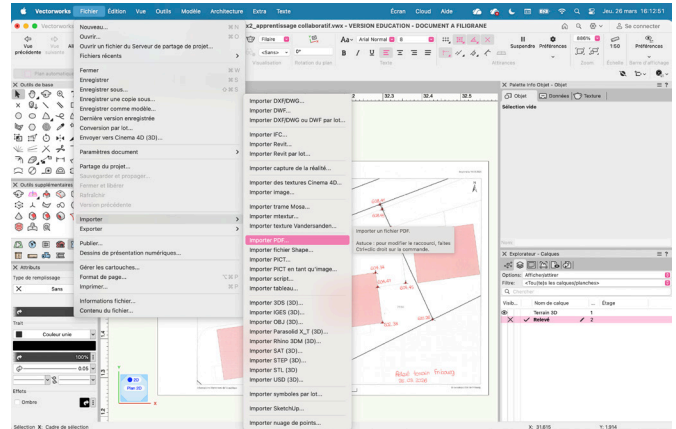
Vectorworks Fichier Edition Vue Outils Modèle Architecture Extra Texte Écran Cloud Aide Jeu. 26 mars 16:12:51

x2_apprentissage collaboratif.vwx - VERSION EDUCATION - DOCUMENT A FILIGRANE

Vue précédente

Nouveau...
Ouvrir...
Ouvrir un fichier du Serveur de partage de projet...
Fichiers récents
Fermer
Enregistrer
Enregistrer sous...
Enregistrer une copie sous...
Enregistrer comme modèle...
Dernière version enregistrée
Conversion par lot...
Envoyer vers Cinema 4D (3D)...
Paramètres document
Partage du projet...
Sauvegarder et propager...
Fermer et libérer
Extraire
Version précédente
Importer
Exporter
Publier...
Dessins de présentation numériques...
Gérer les cartouches...
Format de page...
Imprimer...
Informations fichier...
Contenu du fichier...

Importer DXF/DWG...
Importer DWF...
Importer DXF/DWG ou DWF par lot...
Importer IFC...
Importer Revit...
Importer Revit par lot...
Importer capture de la réalité...
Importer des textures Cinema 4D...
Importer image...
Importer trame Mosa...
Importer mtextur...
Importer texture Vandersanden...
Importer PDF...
Importer fichier Shape...
Importer PICT...
Importer PICT en tant qu'image...
Importer script...
Importer tableau...
Importer 3DS (3D)...
Importer IGES (3D)...
Importer OBJ (3D)...
Importer Parasolid X_T (3D)...
Importer Rhino 3DM (3D)...
Importer SAT (3D)...
Importer STEP (3D)...
Importer STL (3D)...
Importer USD (3D)...
Importer symboles par lot...
Importer SketchUp...
Importer nuage de points...

Importer un fichier PDF.
Astuce : pour modifier le raccourci, faites Ctrl+clic droit sur la commande.

Filaire
<Sans>
Arial Normal
Suspendre Préférences
Préférences
Se connecter

Outils de base
Outils supplémentaires
Attributs
Type de remplissage
Sans
Trait
Couleur unie
Effets
Ombre

Palette Info Objet - Objet
Objet Données Texture
Sélection vide

Explorateur - Calques
Options: Affichage/Masquer
Filtre: <Tous(les les calques/planches>
Chercher
Visib... Nom de calque Étage
Terrain 3D 1
Relevé 2

Plan 3D

Sélection: Cadre de sélection
X: 31.815 Y: 1.914